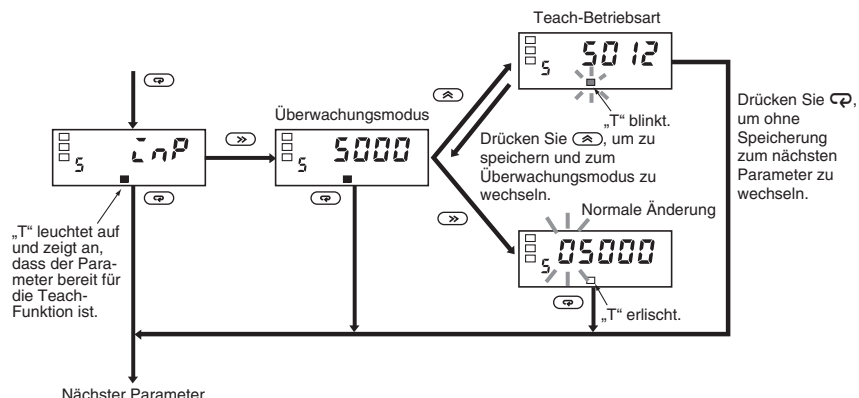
Teach-Betriebsart

5012

S

„T“ blinkt.

Überwachungsmodus

5000

S

inP

S

„T“ leuchtet auf und zeigt an, dass der Parameter bereit für die Teach-Funktion ist.

Drücken Sie ⌃, um zu speichern und zum Überwachungsmodus zu wechseln.

Drücken Sie ⟲, um ohne Speicherung zum nächsten Parameter zu wechseln.

Normale Änderung

05000

S

„T“ erlischt.

Nächster Parameter